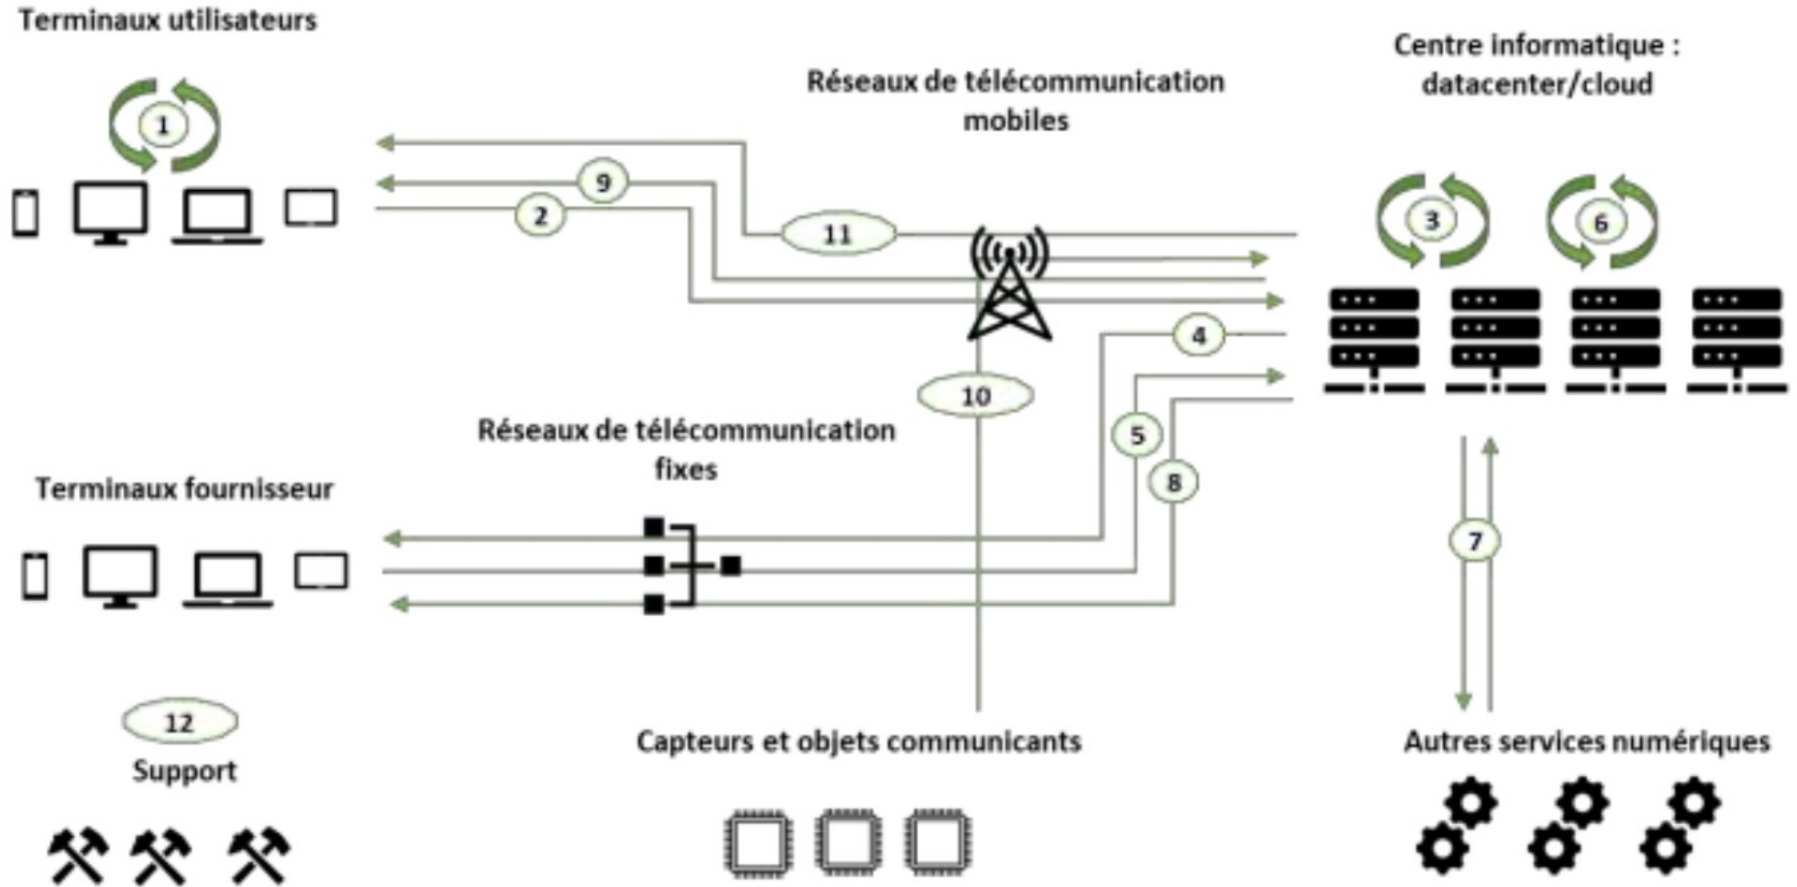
Terminaux utilisateurs

1

Réseaux de télécommunication mobiles

Centre informatique : datacenter/cloud

9

2

11

3

6

4

10

5

Réseaux de télécommunication fixes

8

Terminaux fournisseur

7

12

Support

Capteurs et objets communicants

Autres services numériques